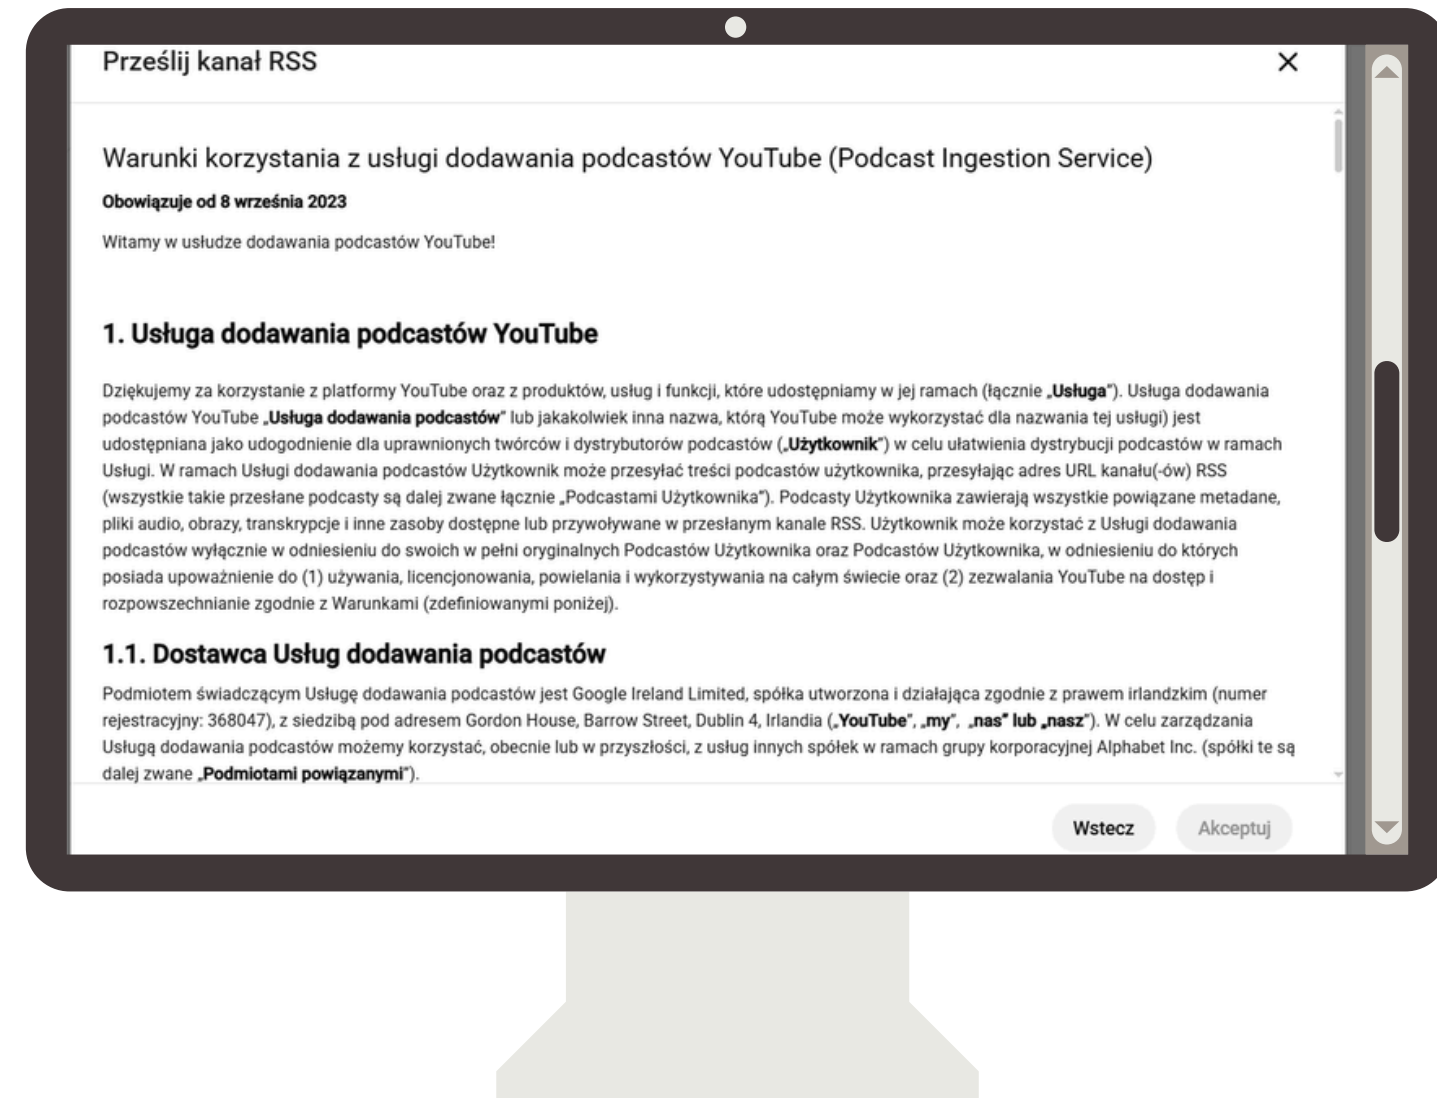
Prześlij kanał RSS

×

Warunki korzystania z usługi dodawania podcastów YouTube (Podcast Ingestion Service)

**Obowiązuje od 8 września 2023**

Witamy w usłudze dodawania podcastów YouTube!

1. Usługa dodawania podcastów YouTube

Dziękujemy za korzystanie z platformy YouTube oraz z produktów, usług i funkcji, które udostępniamy w jej ramach (łącznie „**Usługa**"). Usługa dodawania podcastów YouTube „**Usługa dodawania podcastów**" lub jakakolwiek inna nazwa, którą YouTube może wykorzystać dla nazwania tej usługi) jest udostępniana jako udogodnienie dla uprawnionych twórców i dystrybutorów podcastów („**Użytkownik**") w celu ułatwienia dystrybucji podcastów w ramach Usługi. W ramach Usługi dodawania podcastów Użytkownik może przesyłać treści podcastów użytkownika, przesyłając adres URL kanału(-ów) RSS (wszystkie takie przesłane podcasty są dalej zwane łącznie „Podcastami Użytkownika"). Podcasty Użytkownika zawierają wszystkie powiązane metadane, pliki audio, obrazy, transkrypcje i inne zasoby dostępne lub przywoływane w przesłanym kanale RSS. Użytkownik może korzystać z Usługi dodawania podcastów wyłącznie w odniesieniu do swoich w pełni oryginalnych Podcastów Użytkownika oraz Podcastów Użytkownika, w odniesieniu do których posiada upoważnienie do (1) używania, licencjonowania, powielania i wykorzystywania na całym świecie oraz (2) zezwalania YouTube na dostęp i rozpowszechnianie zgodnie z Warunkami (zdefiniowanymi poniżej).

1.1. Dostawca Usług dodawania podcastów

Podmiotem świadczącym Usługę dodawania podcastów jest Google Ireland Limited, spółka utworzona i działająca zgodnie z prawem irlandzkim (numer rejestracyjny: 368047), z siedzibą pod adresem Gordon House, Barrow Street, Dublin 4, Irlandia („**YouTube**", „**my**", „**nas" lub „nasz**"). W celu zarządzania Usługą dodawania podcastów możemy korzystać, obecnie lub w przyszłości, z usług innych spółek w ramach grupy korporacyjnej Alphabet Inc. (spółki te są dalej zwane „**Podmiotami powiązanymi**").

Wstecz

Akceptuj